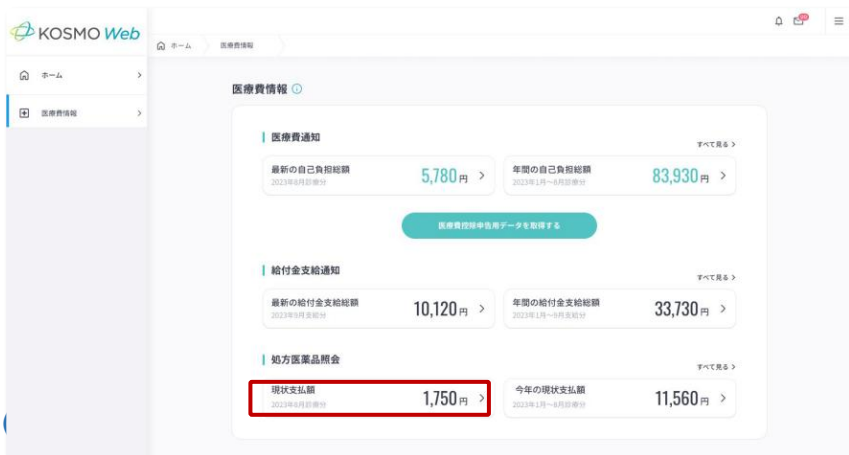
KOSMO Web

ホーム > 医療費情報

ホーム >

医療費情報 >

医療費情報 ⓘ

医療費通知

すべて見る >

最新の自己負担総額
2023年8月診療分
5,780円 >

年間の自己負担総額
2023年1月～8月診療分
83,930円 >

医療費控除申告用データを取得する

給付金支給通知

すべて見る >

最新の給付金支給総額
2023年9月支給分
10,120円 >

年間の給付金支給総額
2023年1月～9月支給分
33,730円 >

処方医薬品照会

すべて見る >

現状支払額
2023年8月診療分
1,750円 >

今年の現状支払額
2023年1月～8月診療分
11,560円 >